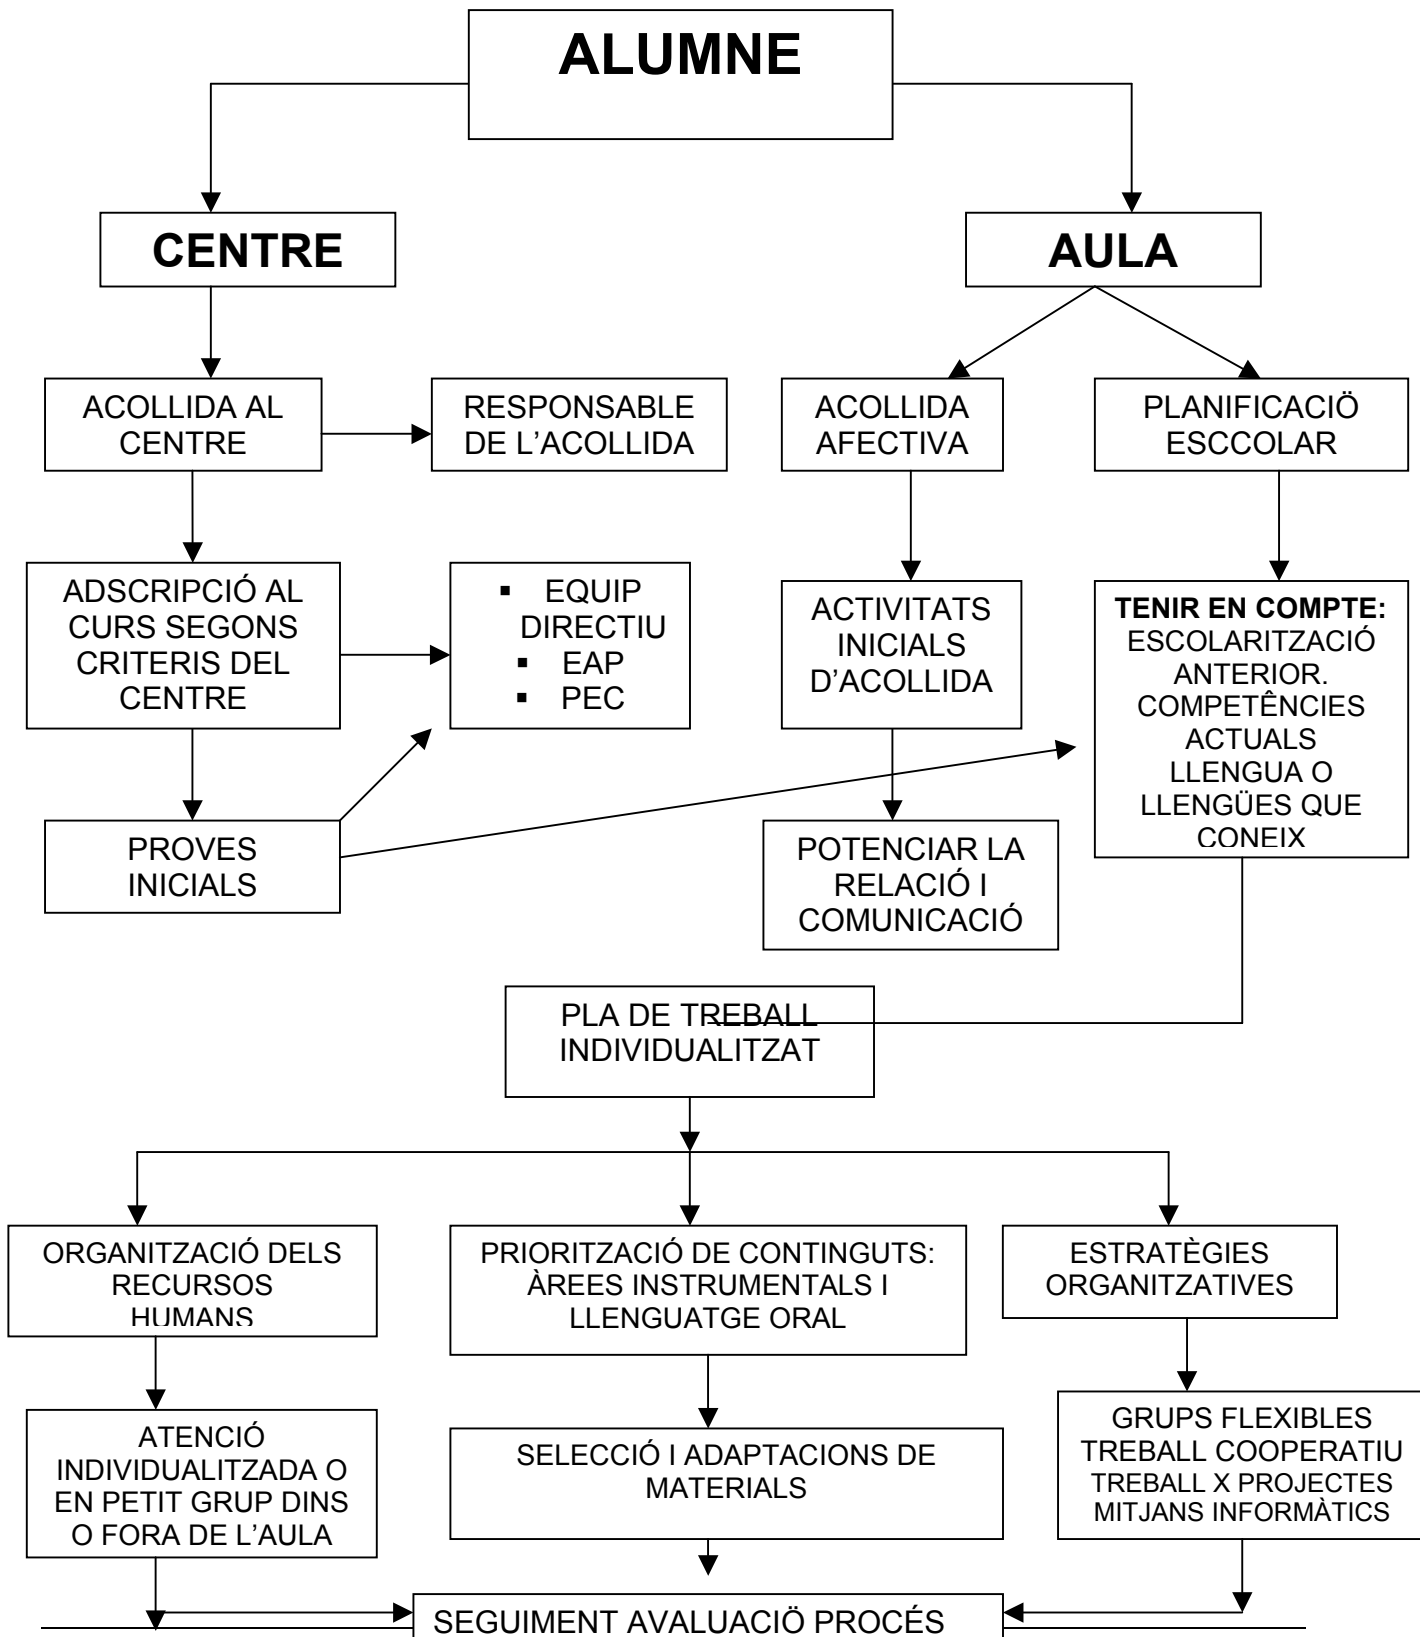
ALUMNE

CENTRE

AULA

ACOLLIDA AL CENTRE

RESPONSABLE DE L'ACOLLIDA

ACOLLIDA AFECTIVA

PLANIFICACIÖ ESCCOLAR

ADSCRIPCIÓ AL CURS SEGONS CRITERIS DEL CENTRE

- EQUIP DIRECTIU
- EAP
- PEC

ACTIVITATS INICIALS D'ACOLLIDA

**TENIR EN COMPTE:** ESCOLARITZACIÓ ANTERIOR. COMPETÊNCIES ACTUALS LLENGUA O LLENGÜES QUE CONEIX

PROVES INICIALS

POTENCIAR LA RELACIÓ I COMUNICACIÓ

PLA DE TREBALL INDIVIDUALITZAT

ORGANITZACIÓ DELS RECURSOS HUMANS

PRIORITZACIÓ DE CONTINGUTS: ÀREES INSTRUMENTALS I LLENGUATGE ORAL

ESTRATÈGIES ORGANITZATIVES

ATENCIÓ INDIVIDUALITZADA O EN PETIT GRUP DINS O FORA DE L'AULA

SELECCIÓ I ADAPTACIONS DE MATERIALS

GRUPS FLEXIBLES
TREBALL COOPERATIU
TREBALL X PROJECTES
MITJANS INFORMÀTICS

SEGUIMENT AVALUACIÖ PROCÉS